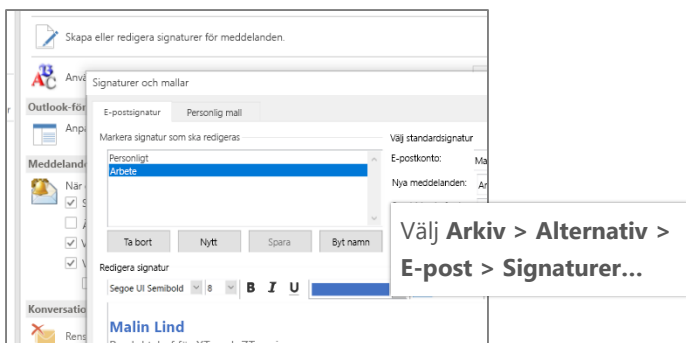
Skapa eller redigera signaturer för meddelanden.

Anv

Outlook-fö

Anpa

Meddeland

När

Konversatio

Rens

Signaturer och mallar

E-postsignatur

Personlig mall

Markera signatur som ska redigeras

Personligt

Arbete

Ta bort

Nytt

Spara

Byt namn

Redigera signatur

Segoe UI Semibold

8

B

I

U

Malin Lind

Välj standardsignatur

E-postkonto:

Ma

Nya meddelanden:

Ar

Välj **Arkiv > Alternativ > E-post > Signaturer...**